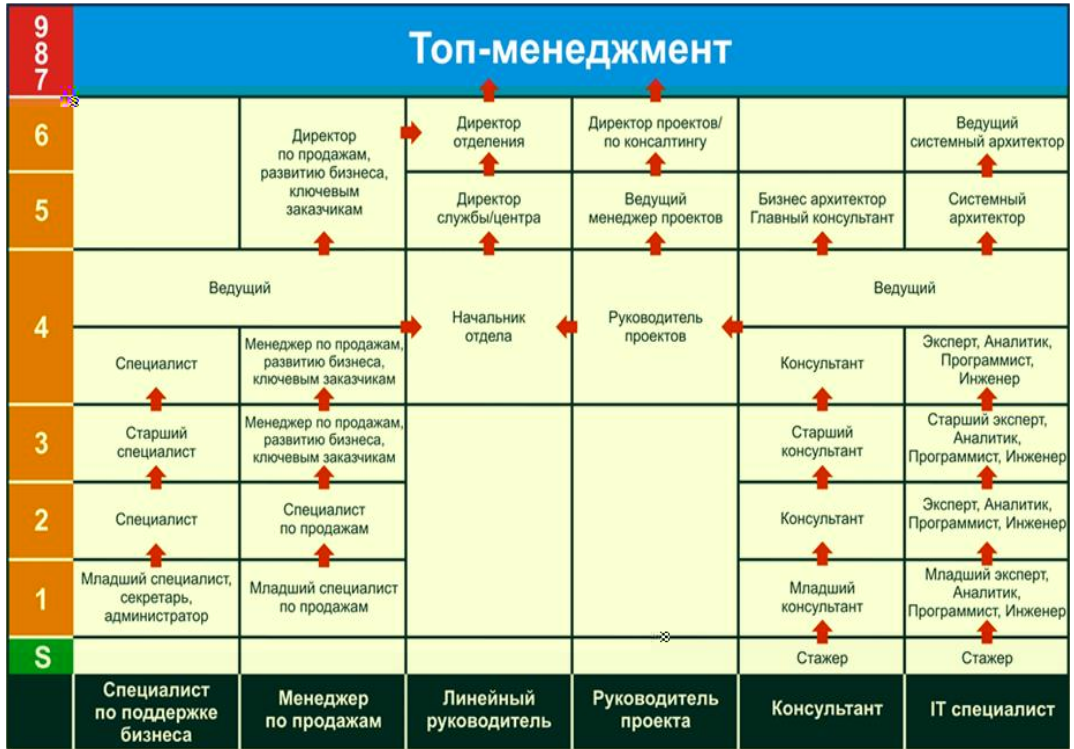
9
8
7

Топ-менеджмент

6
5
4
3
2
1
S

Директор по продажам, развитию бизнеса, ключевым заказчикам

Директор отделения

Директор проектов/ по консалтингу

Ведущий системный архитектор

Директор службы/центра

Ведущий менеджер проектов

Бизнес архитектор Главный консультант

Системный архитектор

Ведущий

Начальник отдела

Руководитель проектов

Ведущий

Специалист

Менеджер по продажам, развитию бизнеса, ключевым заказчикам

Консультант

Эксперт, Аналитик, Программист, Инженер

Старший специалист

Менеджер по продажам, развитию бизнеса, ключевым заказчикам

Старший консультант

Старший эксперт, Аналитик, Программист, Инженер

Специалист

Специалист по продажам

Консультант

Эксперт, Аналитик, Программист, Инженер

Младший специалист, секретарь, администратор

Младший специалист по продажам

Младший консультант

Младший эксперт, Аналитик, Программист, Инженер

Стажер

Стажер

Специалист по поддержке бизнеса

Менеджер по продажам

Линейный руководитель

Руководитель проекта

Консультант

IT специалист